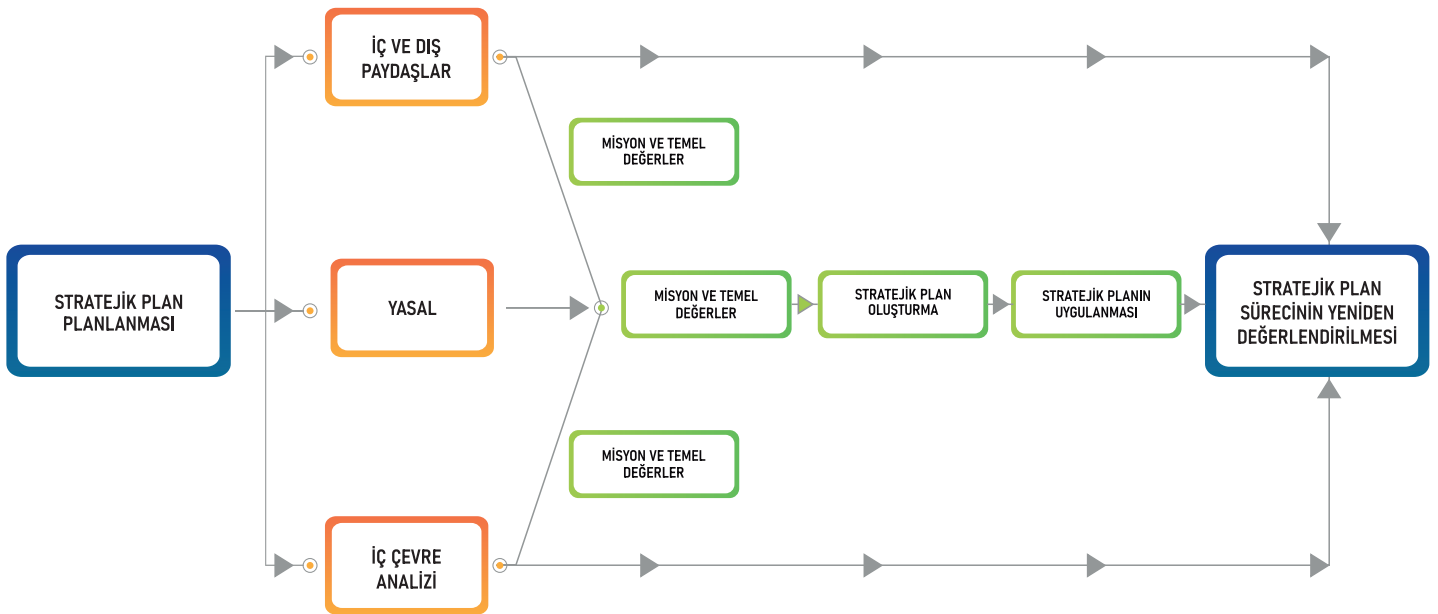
STRATEJİK PLAN PLANLANMASI

İÇ VE DIŞ PAYDAŞLAR

YASAL

İÇ ÇEVRE ANALİZİ

MİSYON VE TEMEL DEĞERLER

MİSYON VE TEMEL DEĞERLER

STRATEJİK PLAN OLUŞTURMA

STRATEJİK PLANIN UYGULANMASI

MİSYON VE TEMEL DEĞERLER

STRATEJİK PLAN SÜRECİNİN YENİDEN DEĞERLENDİRİLMESİ